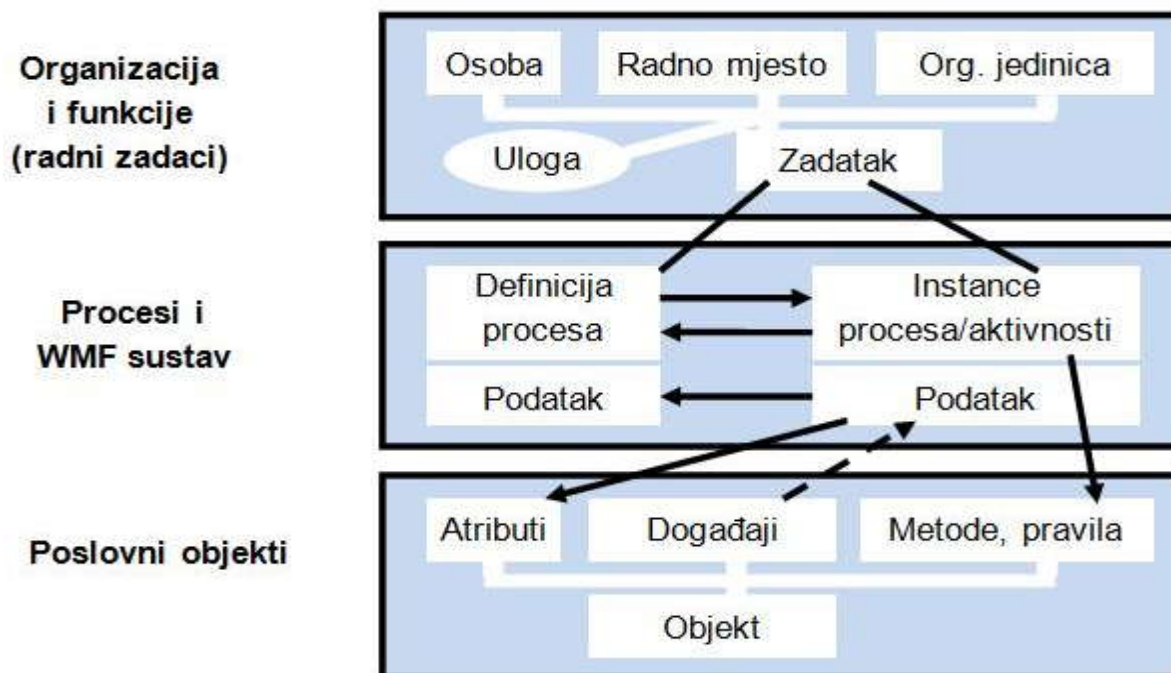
Organizacija i funkcije (radni zadaci)

Osoba
Radno mjesto
Org. jedinica
Uloga
Zadatak

Procesi i WMF sustav

Definicija procesa
Instance procesa/aktivnosti
Podatak
Podatak

Poslovni objekti

Atributi
Događaji
Metode, pravila
Objekt